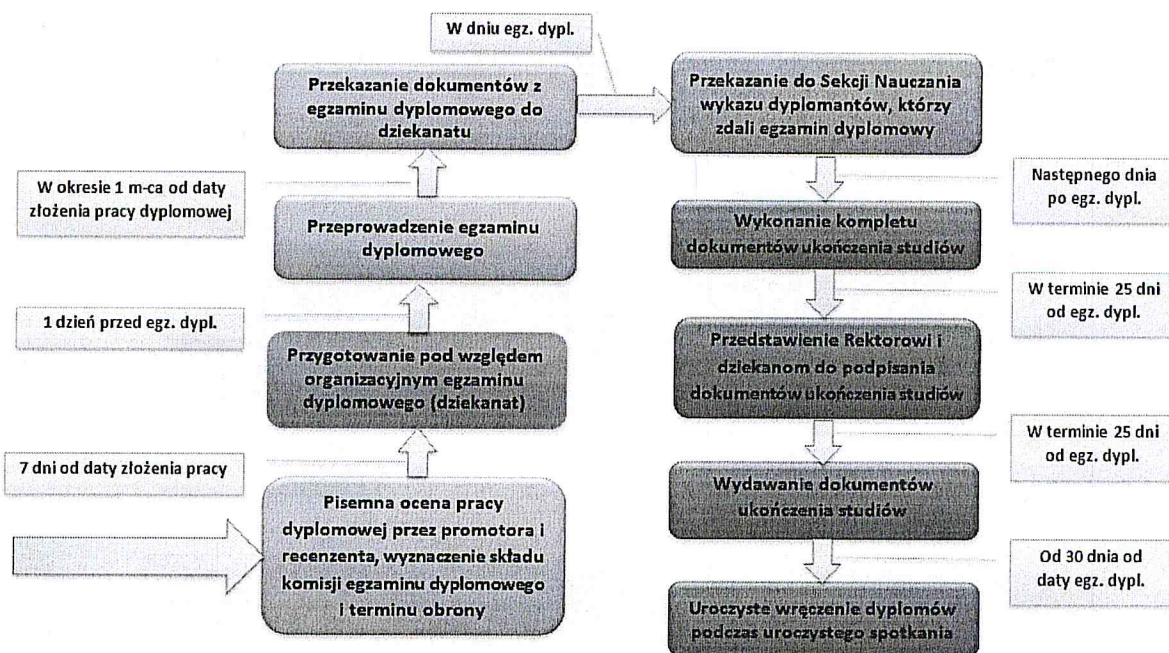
W dniu egz. dypl.

Przekazanie dokumentów z egzaminu dyplomowego do dziekanatu

Przekazanie do Sekcji Nauczania wykazu dyplomantów, którzy zdali egzamin dyplomowy

W okresie 1 m-ca od daty złożenia pracy dyplomowej

Przeprowadzenie egzaminu dyplomowego

Następnego dnia po egz. dypl.

Wykonanie kompletu dokumentów ukończenia studiów

W terminie 25 dni od egz. dypl.

1 dzień przed egz. dypl.

Przygotowanie pod względem organizacyjnym egzaminu dyplomowego (dziekanat)

Przedstawienie Rektorowi i dziekanom do podpisania dokumentów ukończenia studiów

W terminie 25 dni od egz. dypl.

7 dni od daty złożenia pracy

Pisemna ocena pracy dyplomowej przez promotora i recenzenta, wyznaczenie składu komisji egzaminu dyplomowego i terminu obrony

Wydawanie dokumentów ukończenia studiów

Od 30 dnia od daty egz. dypl.

Uroczyste wręczenie dyplomów podczas uroczystego spotkania